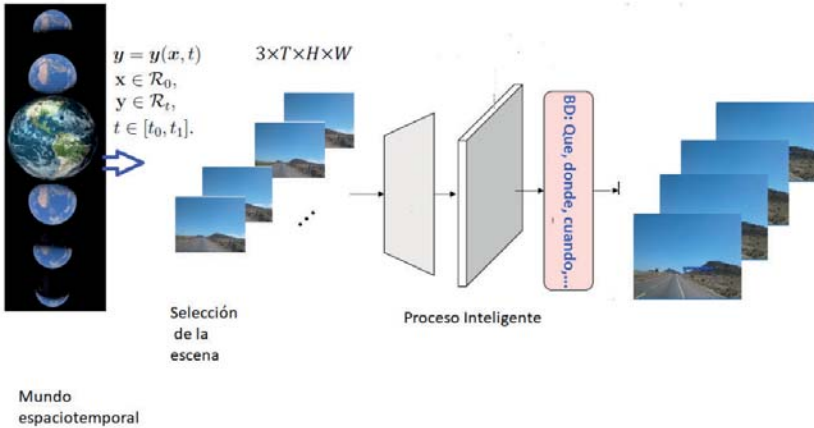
$\boldsymbol{y} = \boldsymbol{y}(\boldsymbol{x}, t)$
$\mathbf{x} \in \mathcal{R}_0,$
$\mathbf{y} \in \mathcal{R}_t,$
$t \in [t_0, t_1].$

$3 \times T \times H \times W$

BD: Que, donde, cuando,...

Selección de la escena

Proceso Inteligente

Mundo espaciotemporal